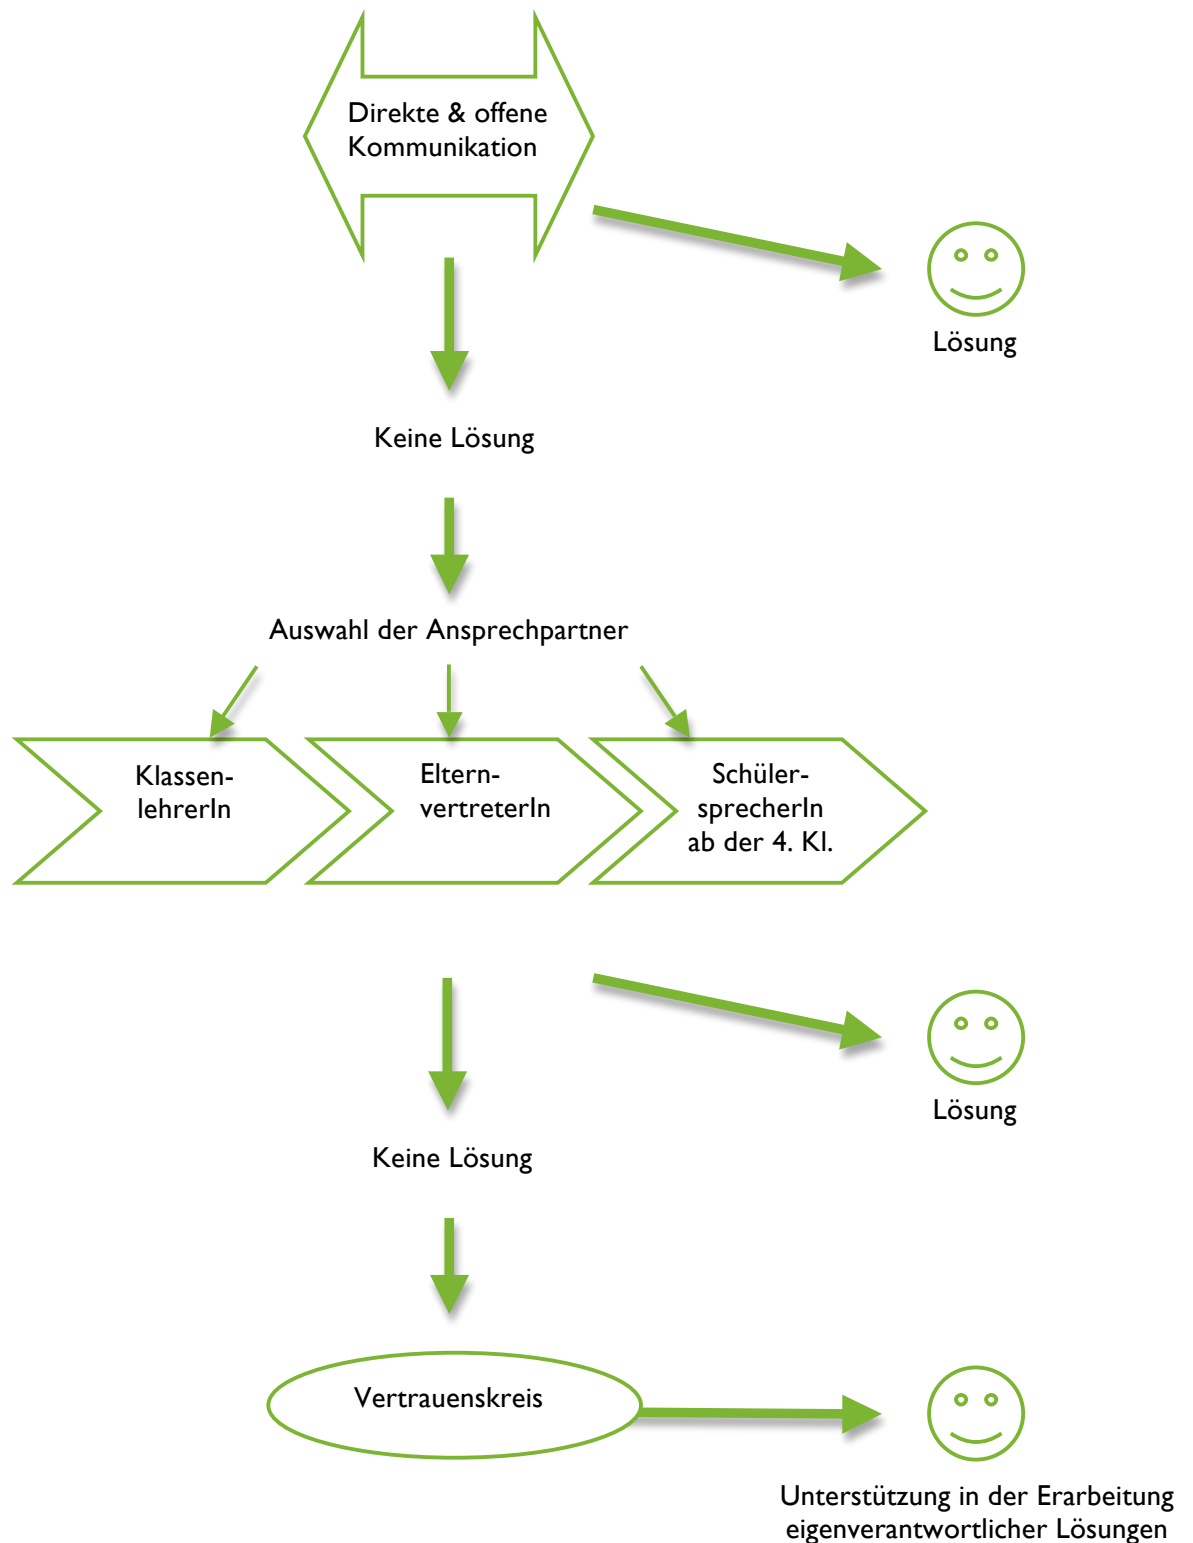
Direkte & offene Kommunikation

Lösung

Keine Lösung

Auswahl der Ansprechpartner

Klassen-lehrerIn

Eltern-vertreterIn

Schüler-sprecherIn ab der 4. Kl.

Lösung

Keine Lösung

Vertrauenskreis

Unterstützung in der Erarbeitung eigenverantwortlicher Lösungen